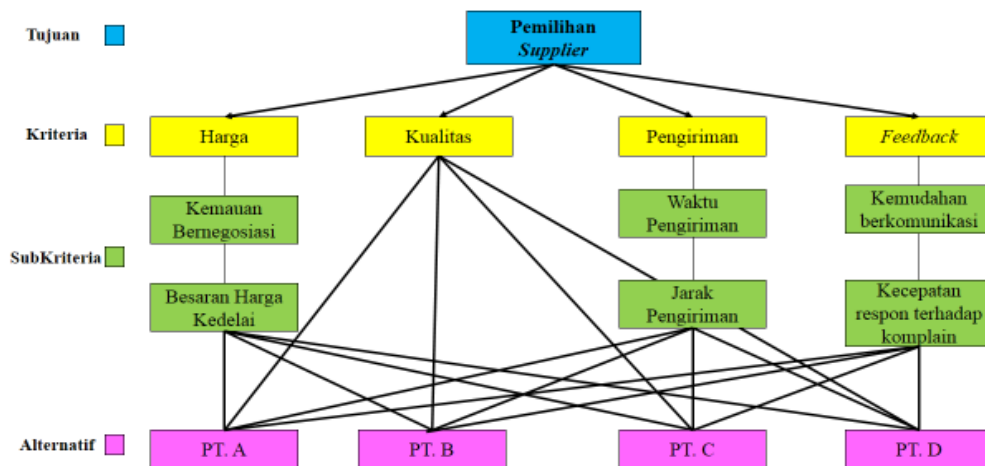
Tujuan

Pemilihan *Supplier*

Kriteria

Harga

Kualitas

Pengiriman

*Feedback*

SubKriteria

Kemauan Bernegosiasi

Besaran Harga Kedelai

Waktu Pengiriman

Jarak Pengiriman

Kemudahan berkomunikasi

Kecepatan respon terhadap komplain

Alternatif

PT. A

PT. B

PT. C

PT. D